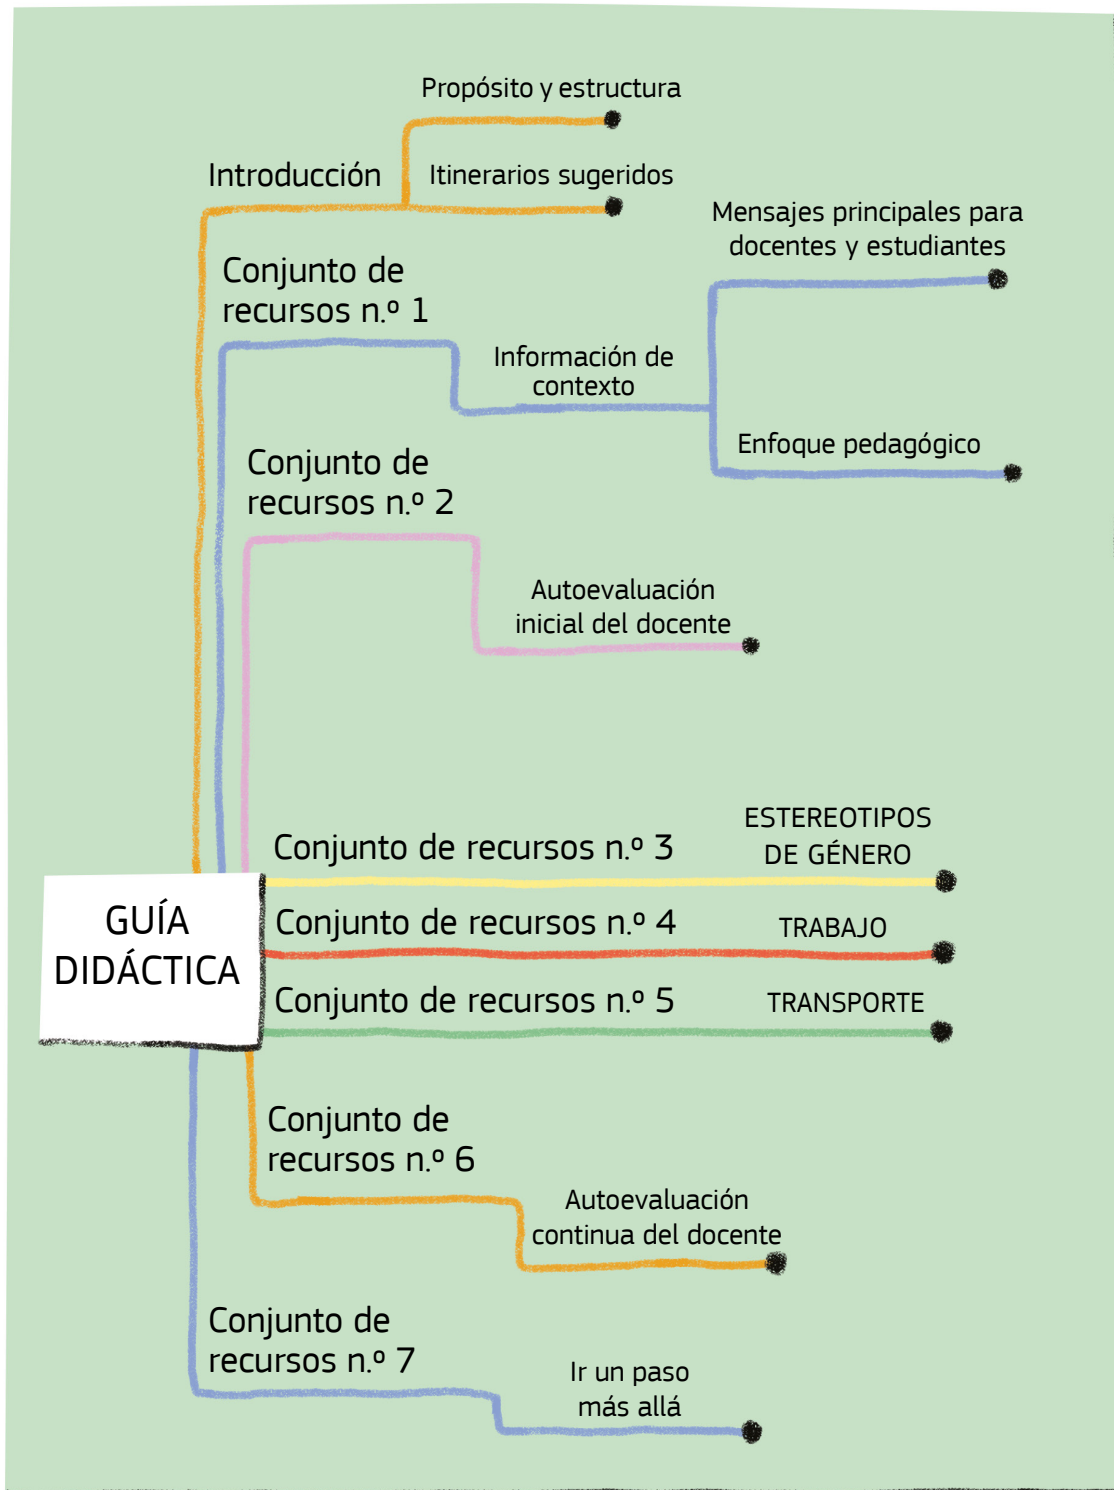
Propósito y estructura

Introducción

Itinerarios sugeridos

Mensajes principales para docentes y estudiantes

Conjunto de recursos n.º 1

Información de contexto

Enfoque pedagógico

Conjunto de recursos n.º 2

Autoevaluación inicial del docente

Conjunto de recursos n.º 3

ESTEREOTIPOS DE GÉNERO

GUÍA DIDÁCTICA

Conjunto de recursos n.º 4

TRABAJO

Conjunto de recursos n.º 5

TRANSPORTE

Conjunto de recursos n.º 6

Autoevaluación continua del docente

Conjunto de recursos n.º 7

Ir un paso más allá